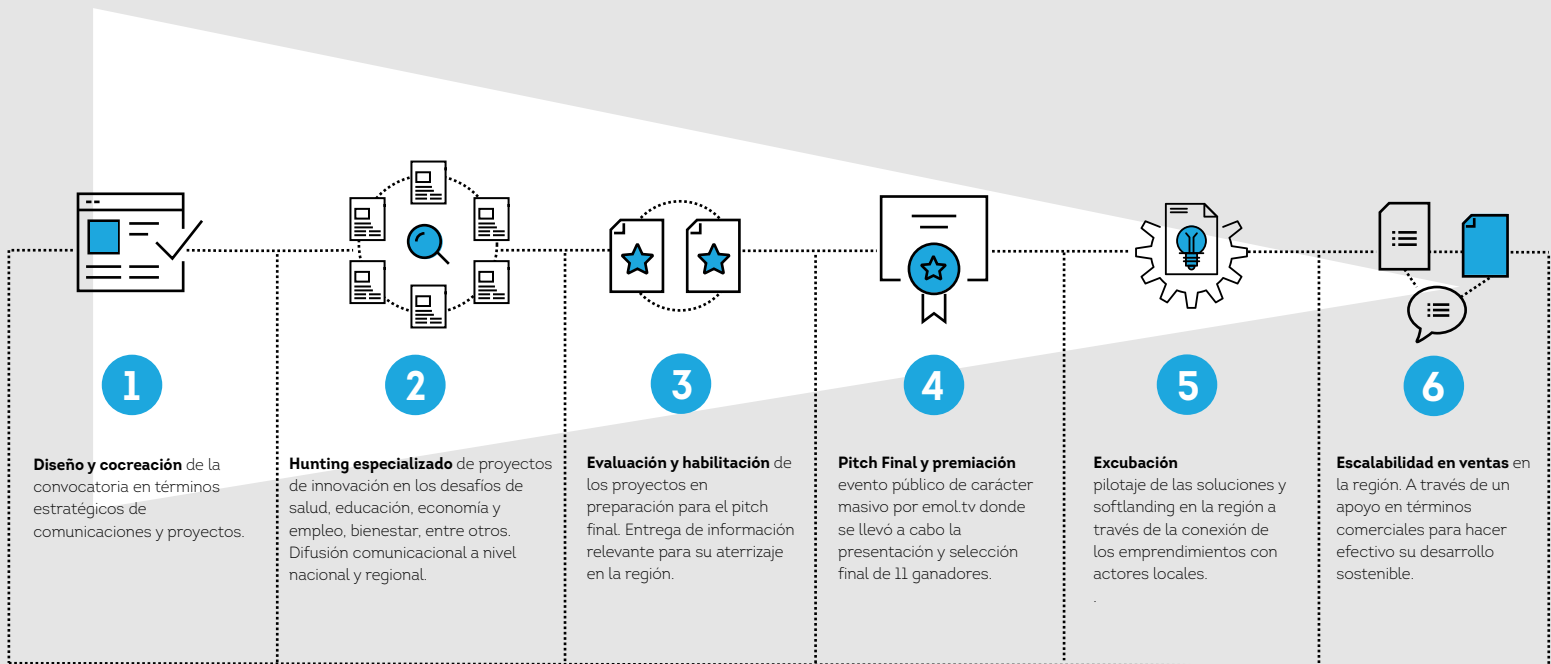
1

**Diseño y cocreación** de la convocatoria en términos estratégicos de comunicaciones y proyectos.

2

**Hunting especializado** de proyectos de innovación en los desafíos de salud, educación, economía y empleo, bienestar, entre otros. Difusión comunicacional a nivel nacional y regional.

3

**Evaluación y habilitación** de los proyectos en preparación para el pitch final. Entrega de información relevante para su aterrizaje en la región.

4

**Pitch Final y premiación** evento público de carácter masivo por emol.tv donde se llevó a cabo la presentación y selección final de 11 ganadores.

5

**Excubación** pilotaje de las soluciones y softlanding en la región a través de la conexión de los emprendimientos con actores locales.
.

6

**Escalabilidad en ventas** en la región. A través de un apoyo en términos comerciales para hacer efectivo su desarrollo sostenible.